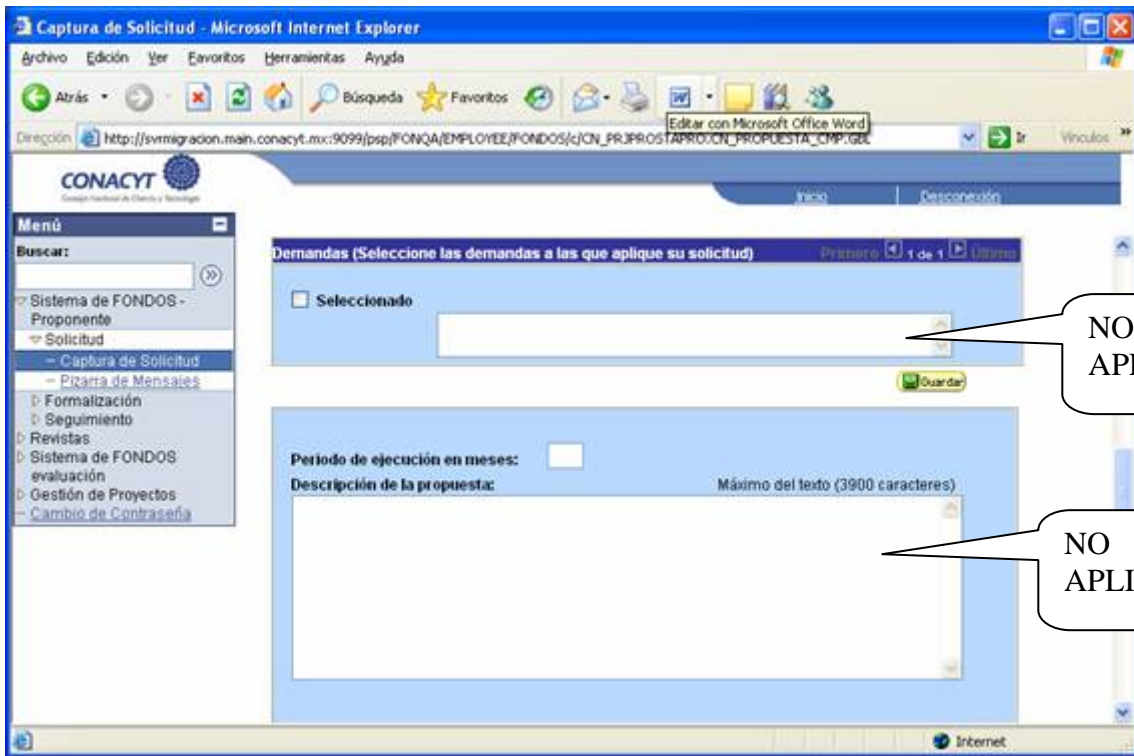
Captura de Solicitud - Microsoft Internet Explorer

Archivo Edición Ver Favoritos Herramientas Ayuda

Atrás Búsqueda Favoritos

Editar con Microsoft Office Word

Dirección http://svrmigracion.main.conacyt.mx:9099/psp/FONQA/EMPLOYEE/FONDOS/c/CN_PRJPROSTAPRO.CN_PROPUESTA_CMP.GBL Ir Vínculos »

CONACYT
Consejo Nacional de Ciencia y Tecnología

Inicio Desconexión

Menú
Buscar:
Sistema de FONDOS - Proponente
Solicitud
- Captura de Solicitud
- Pizarra de Mensajes
Formalización
Seguimiento
Revistas
Sistema de FONDOS evaluación
Gestión de Proyectos
- Cambio de Contraseña

Demandas (Seleccione las demandas a las que aplique su solicitud) Primero 1 de 1 Último

Seleccionado

NO APL

Guardar

Periodo de ejecución en meses:
Descripción de la propuesta: Máximo del texto (3900 caracteres)

NO APLI

Internet